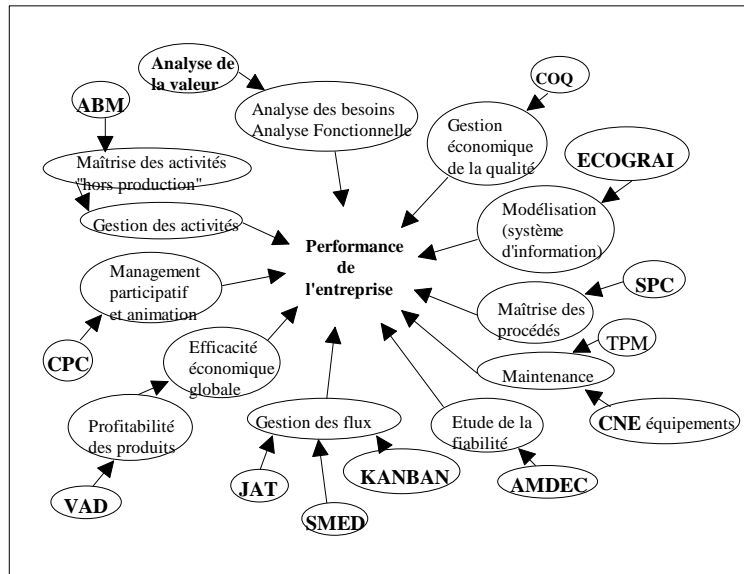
Analyse de la valeur

Analyse des besoins Analyse Fonctionnelle

COQ

Gestion économique de la qualité

ABM

Maîtrise des activités "hors production"

Gestion des activités

ECOGRAI

Modélisation (système d'information)

Performance de l'entreprise

Management participatif et animation

SPC

Maîtrise des procédés

CPC

Efficacité économique globale

TPM

Maintenance

Profitabilité des produits

Gestion des flux

Etude de la fiabilité

CNE équipements

VAD

JAT

KANBAN

AMDEC

SMED